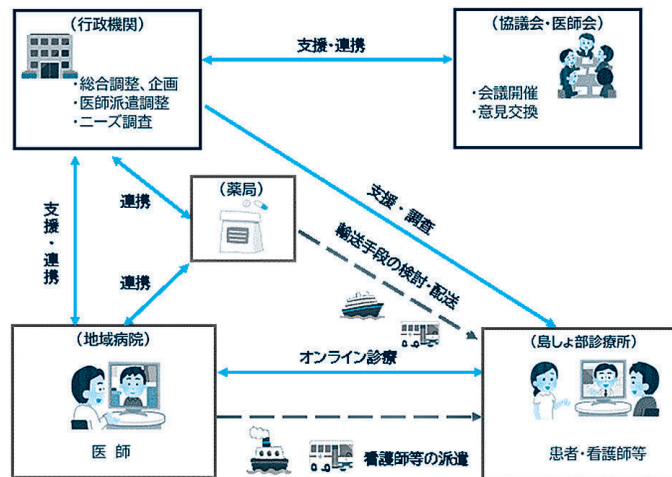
（行政機関）

・総合調整、企画
・医師派遣調整
・ニーズ調査

支援・連携

（協議会・医師会）

・会議開催
・意見交換

支援・連携

連携

（薬局）

連携

支援・調査

輸送手段の検討・配送

（地域病院）

医　師

オンライン診療

（島しょ部診療所）

患者・看護師等

看護師等の派遣